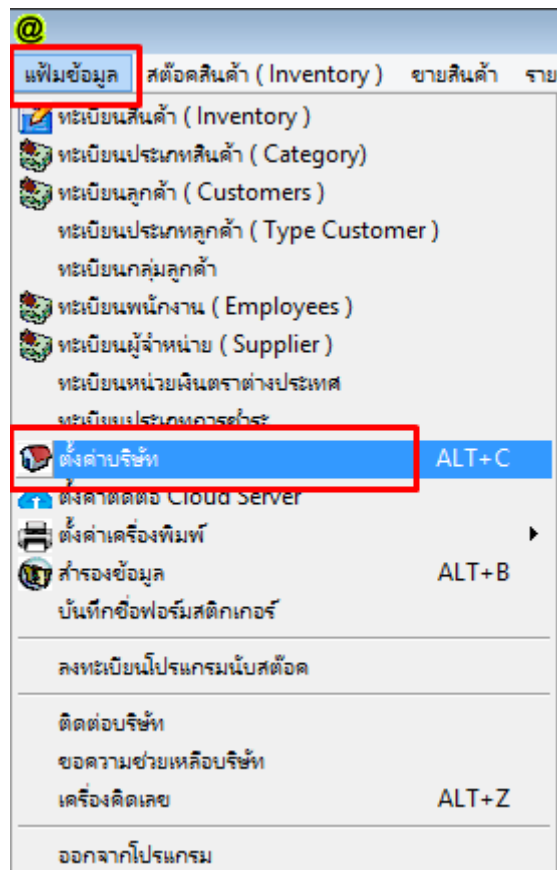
@

แฟ้มข้อมูล สต๊อคสินค้า ( Inventory ) ขายสินค้า ราย

ทะเบียนสินค้า ( Inventory )
ทะเบียนประเภทสินค้า ( Category)
ทะเบียนลูกค้า ( Customers )
ทะเบียนประเภทลูกค้า ( Type Customer )
ทะเบียนกลุ่มลูกค้า
ทะเบียนพนักงาน ( Employees )
ทะเบียนผู้จำหน่าย ( Supplier )
ทะเบียนหน่วยเงินตราต่างประเทศ
ทะเบียนประเภทการชำระ
ตั้งค่าบริษัท ALT+C
ตั้งค่าติดต่อ Cloud Server
ตั้งค่าเครื่องพิมพ์
สำรองข้อมูล ALT+B
บันทึกชื่อฟอร์มสติกเกอร์

ลงทะเบียนโปรแกรมนับสต๊อค

ติดต่อบริษัท
ขอความช่วยเหลือบริษัท
เครื่องคิดเลข ALT+Z

ออกจากโปรแกรม